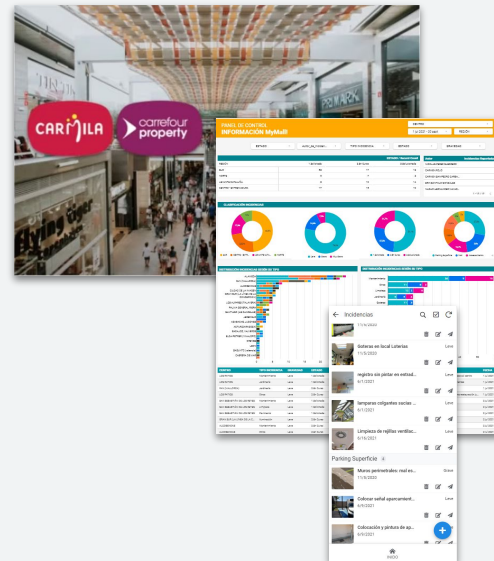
CARMILA

carrefour property

PANEL DE CONTROL
INFORMACIÓN MyMall

Incidencias

11/6/2021

Goteras en local Loterías
11/5/2021

Leve

registro sin pintar en entrad...
6/1/2021

Leve

lamparas colgantes zocalo ...
6/1/2021

Leve

Limpieza de rejillas ventilac...
5/16/2021

Leve

Parking Superficie 4

Muros perimetrales: mal es...
11/6/2020

Grave

Colocar señal aparcamient...
4/9/2021

Leve

Colocación y pintura de ap...
5/4/2021

Leve

INICIO